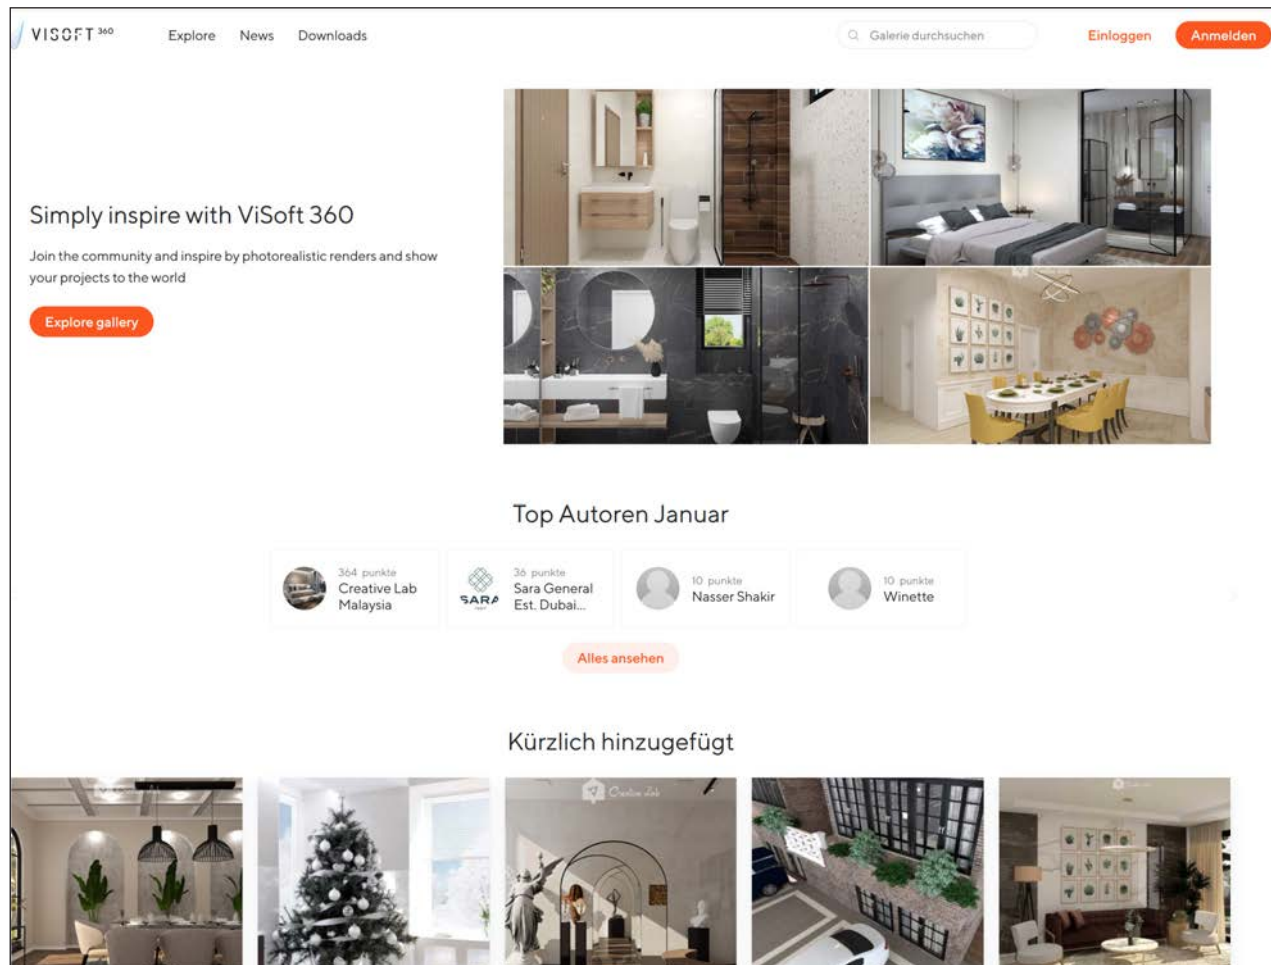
VISOFT 360 Explore News Downloads

Galerie durchsuchen Einloggen Anmelden

Simply inspire with ViSoft 360

Join the community and inspire by photorealistic renders and show your projects to the world

Explore gallery

Top Autoren Januar

364 punkte
Creative Lab Malaysia

SARA
36 punkte
Sara General Est. Dubai...

10 punkte
Nasser Shakir

10 punkte
Winette

Alles ansehen

Kürzlich hinzugefügt

Creative Lab